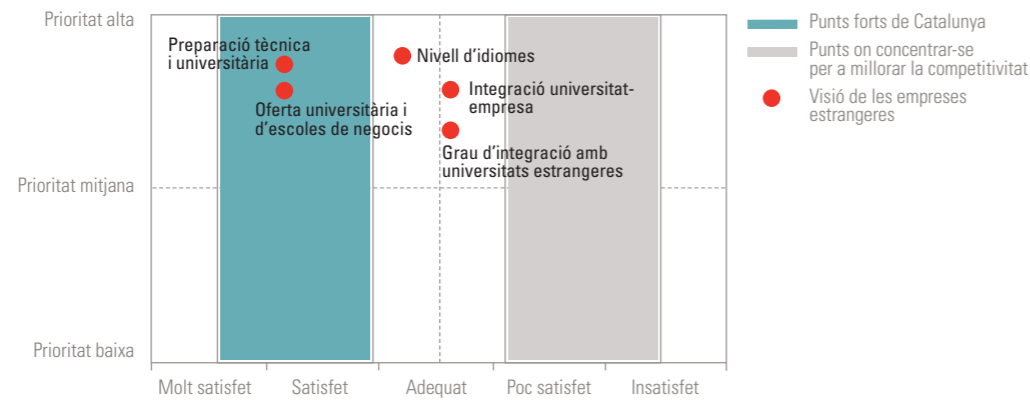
Prioritat alta
Prioritat mitjana
Prioritat baixa

Preparació tècnica i universitària
Oferta universitària i d'escoles de negocis
Nivell d'idiomes
Integració universitat-empresa
Grau d'integració amb universitats estrangeres

Molt satisfet
Satisfet
Adequat
Poc satisfet
Insatisfet

Punts forts de Catalunya
Punts on concentrar-se per a millorar la competitivitat
Visió de les empreses estrangeres